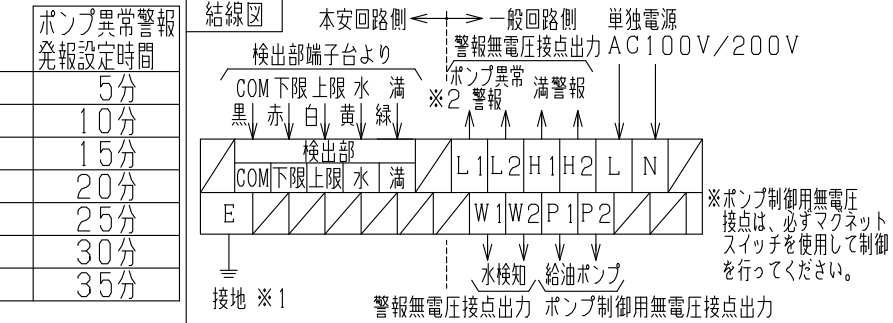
| ポンプ異常警報発報設定時間 |
|---|
| 5分 |
| 10分 |
| 15分 |
| 20分 |
| 25分 |
| 30分 |
| 35分 |

結線図

本安回路側 一般回路側 単独電源

警報無電圧接点出力 AC100V/200V

検出部端子台より

COM 下限 上限 水 満

黒 赤 白 黄 緑

ポンプ異常 ※2 警報 満警報

検出部

COM 下限 上限 水 満

L1 L2 H1 H2 L N

E

W1 W2 P1 P2

水検知 給油ポンプ

※ポンプ制御用無電圧接点は、必ずマグネットスイッチを使用して制御を行ってください。

接地 ※1

警報無電圧接点出力 ポンプ制御用無電圧接点出力